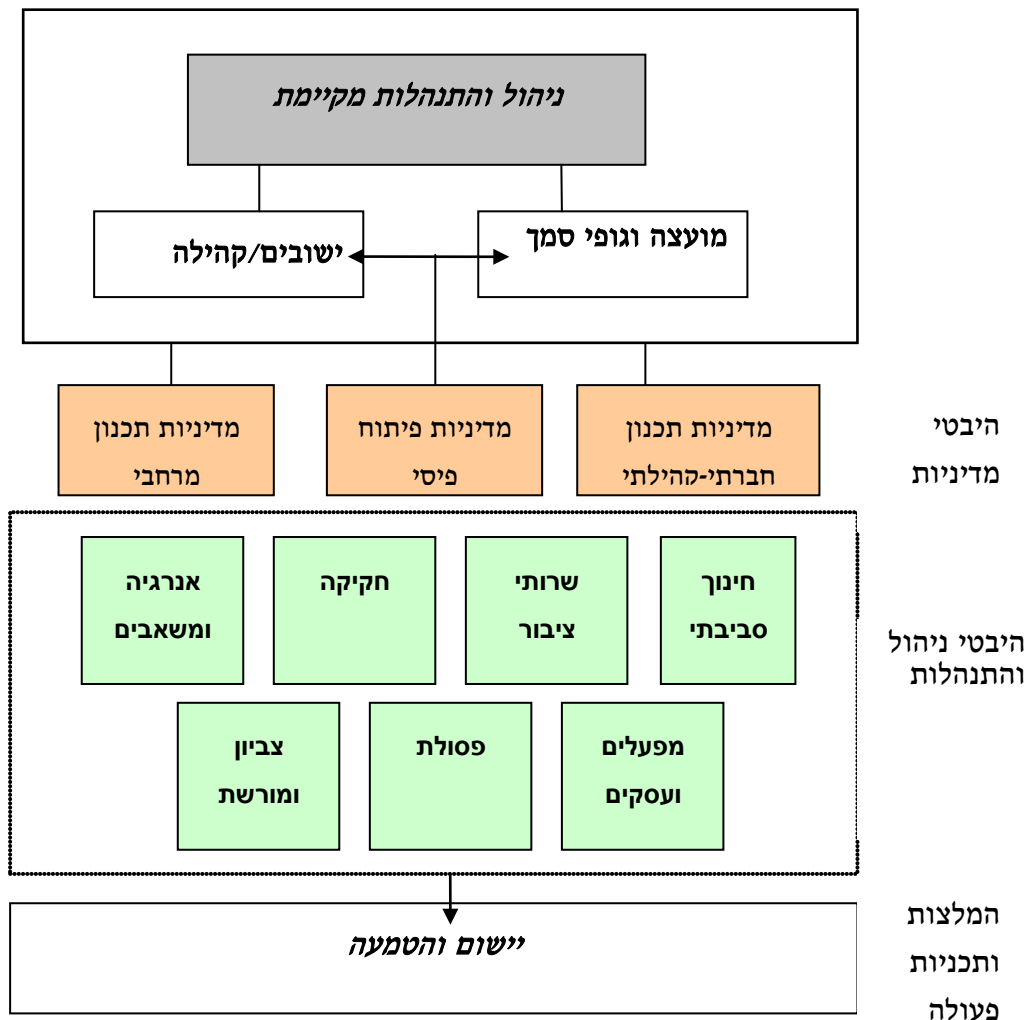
ניהול והתנהלות מקיימת

מועצה וגופי סמך

ישובים/קהילה

היבטי מדיניות

מדיניות תכנון חברתי-קהילתי

מדיניות פיתוח פיסי

מדיניות תכנון מרחבי

היבטי ניהול והתנהלות

חינוך סביבתי

שרותי ציבור

חקיקה

אנרגיה ומשאבים

מפעלים ועסקים

פסולת

צביון ומורשת

המלצות ותכניות פעולה

יישום והטמעה